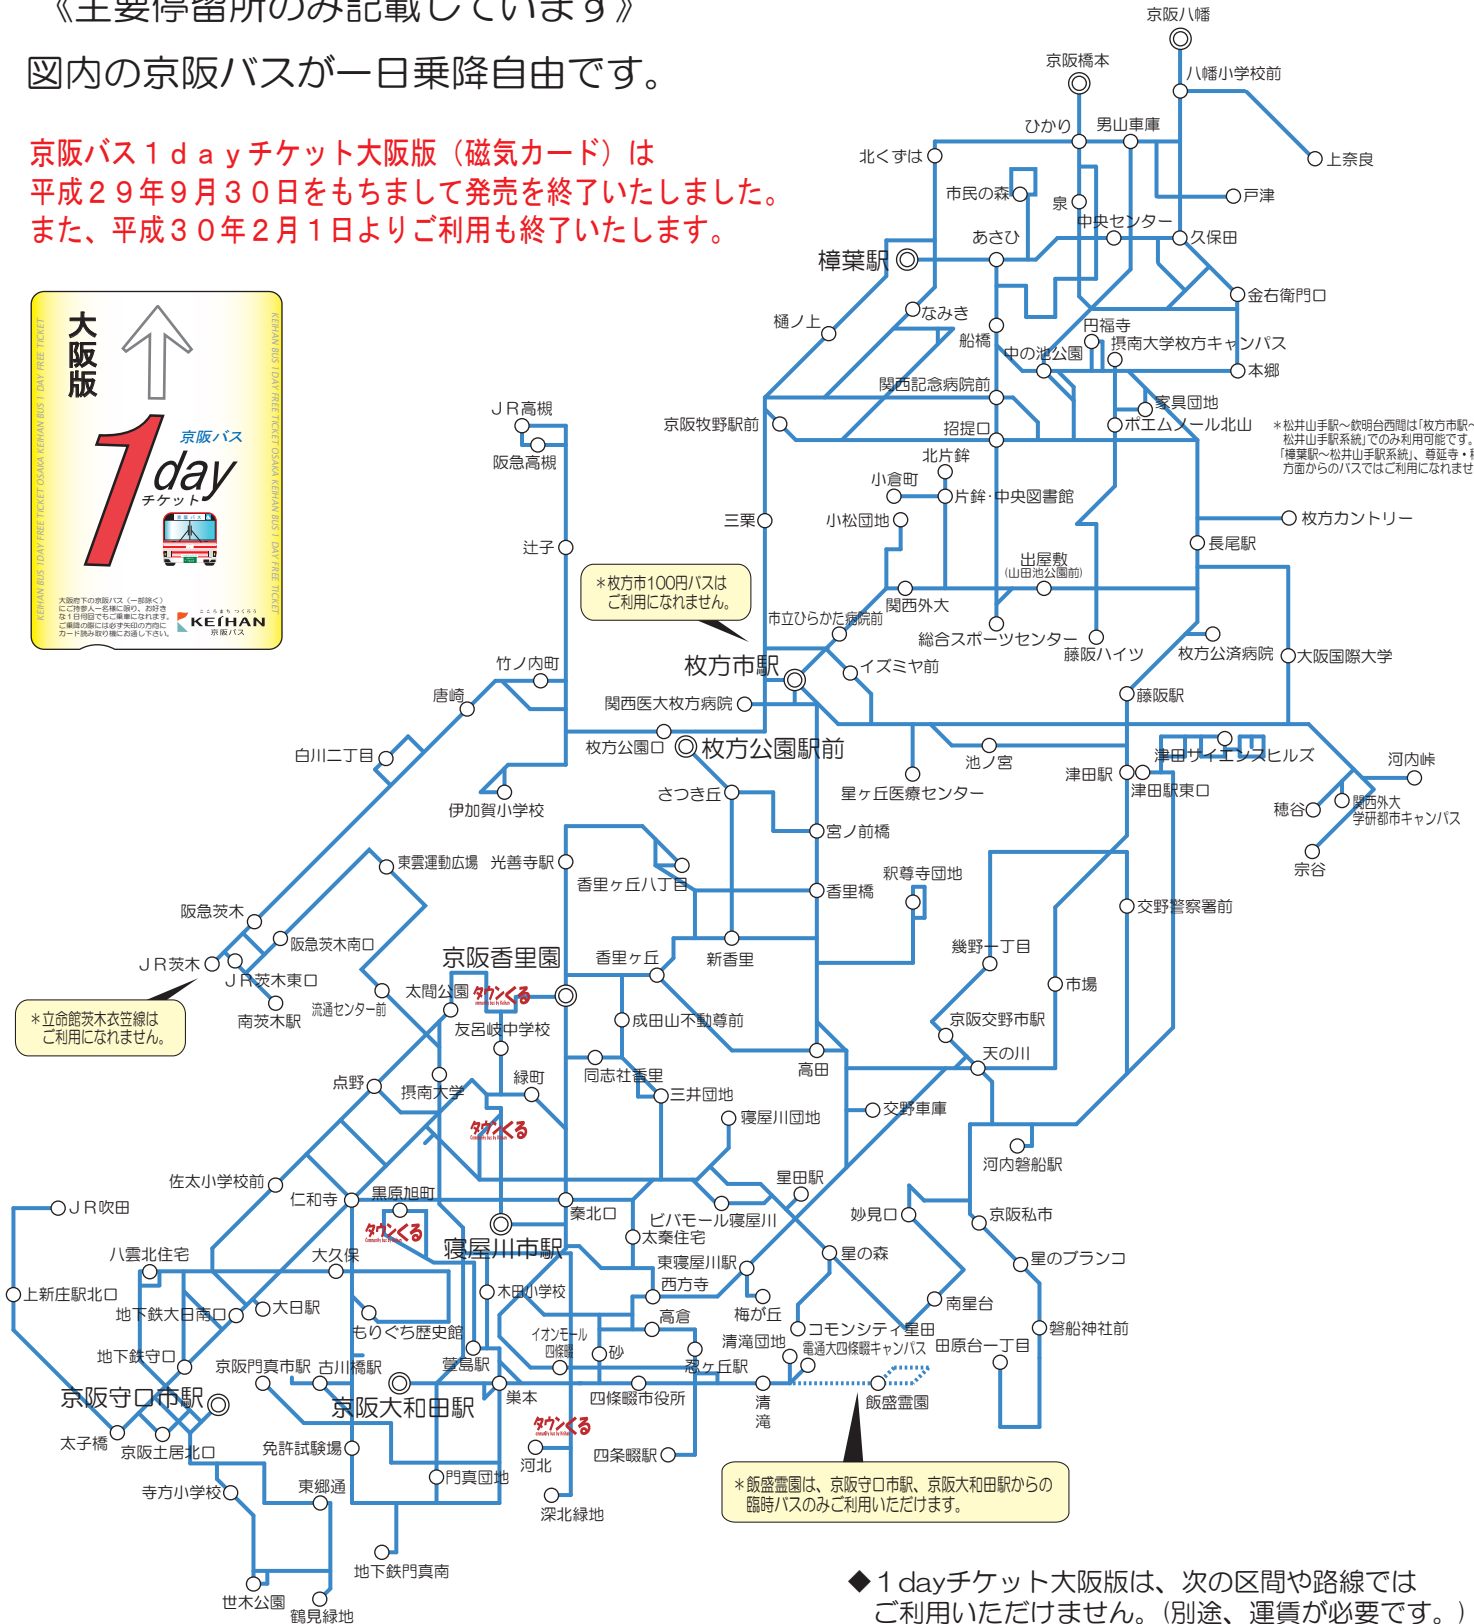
《主要停留所のみ記載しています》

図内の京阪バスが一日乗降自由です。

京阪バス１ｄａｙチケット大阪版（磁気カード）は
平成２９年９月３０日をもちまして発売を終了いたしました。
また、平成３０年２月１日よりご利用も終了いたします。

大阪版
京阪バス
1day
チケット
KEIHAN
京阪バス

京阪八幡
京阪橋本
八幡小学校前
ひかり
男山車庫
北くずは
上奈良
市民の森
泉
戸津
中央センター
あさひ
久保田
樟葉駅
金右衛門口
樋ノ上
なみき
円福寺
船橋
中の池公園
摂南大学枚方キャンパス
本郷
関西記念病院前
家具団地
JR高槻
京阪牧野駅前
招提口
ポエムノール北山
＊松井山手駅～欽明台西間は「枚方市駅～松井山手系統」でのみ利用可能です。「樟葉駅～松井山手系統」、尊延寺・方面からのバスではご利用になれません
阪急高槻
北片鉾
小倉町
片鉾・中央図書館
三栗
小松団地
枚方カントリー
辻子
長尾駅
出屋敷（山田池公園前）
＊枚方市100円バスはご利用になれません。
関西外大
市立ひらかた病院前
総合スポーツセンター
藤阪ハイツ
枚方公済病院
大阪国際大学
竹ノ内町
枚方市駅
イズミヤ前
唐崎
関西医大枚方病院
藤阪駅
枚方公園口
枚方公園駅前
池ノ宮
津田サイエンスヒルズ
河内峠
白川二丁目
星ヶ丘医療センター
津田駅
津田駅東口
さつき丘
穂谷
関西外大学研都市キャンパス
伊加賀小学校
宮ノ前橋
宗谷
東雲運動広場
光善寺駅
釈尊寺団地
香里ヶ丘八丁目
香里橋
交野警察署前
阪急茨木
阪急茨木南口
幾野一丁目
JR茨木
新香里
JR茨木東口
京阪香里園
香里ヶ丘
市場
太間公園
タウンくる
＊立命館茨木衣笠線はご利用になれません。
南茨木駅
流通センター前
友呂岐中学校
成田山不動尊前
京阪交野市駅
天の川
高田
点野
緑町
同志社香里
摂南大学
三井団地
交野車庫
タウンくる
寝屋川団地
河内磐船駅
佐太小学校前
星田駅
JR吹田
仁和寺
黒原旭町
秦北口
ビバモール寝屋川
妙見口
京阪私市
タウンくる
太秦住宅
八雲北住宅
大久保
寝屋川市駅
東寝屋川駅
星の森
星のブランコ
西方寺
上新庄駅北口
大日駅
木田小学校
地下鉄大日南口
梅が丘
南星台
高倉
もりぐち歴史館
イオンモール四條畷
コモンシティ星田
磐船神社前
清滝団地
砂
電通大四條畷キャンパス
田原台一丁目
地下鉄守口
京阪門真市駅
古川橋駅
萱島駅
忍ケ丘駅
京阪守口市駅
京阪大和田駅
巣本
清滝
四條畷市役所
飯盛霊園
タウンくる
太子橋
京阪土居北口
免許試験場
河北
四条畷駅
＊飯盛霊園は、京阪守口市駅、京阪大和田駅からの臨時バスのみご利用いただけます。
門真団地
寺方小学校
東郷通
深北緑地
地下鉄門真南
世木公園
鶴見緑地
◆１dayチケット大阪版は、次の区間や路線では
ご利用いただけません。（別途、運賃が必要です。）